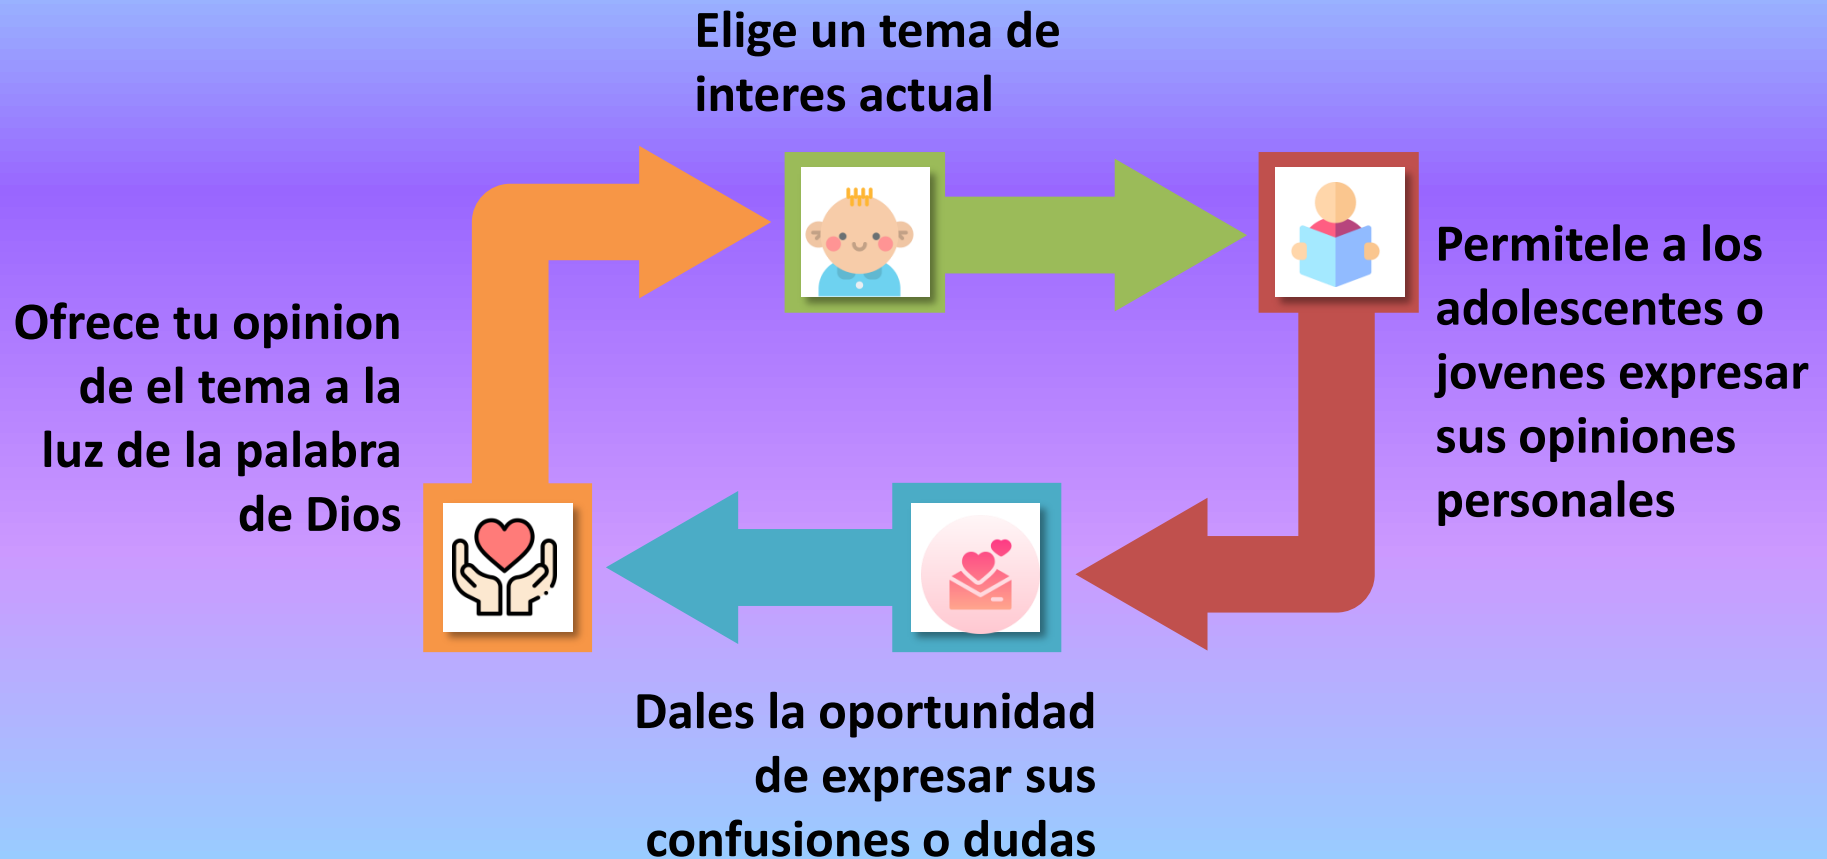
Elige un tema de interes actual

Permitele a los adolescentes o jovenes expresar sus opiniones personales

Dales la oportunidad de expresar sus confusiones o dudas

Ofrece tu opinion de el tema a la luz de la palabra de Dios